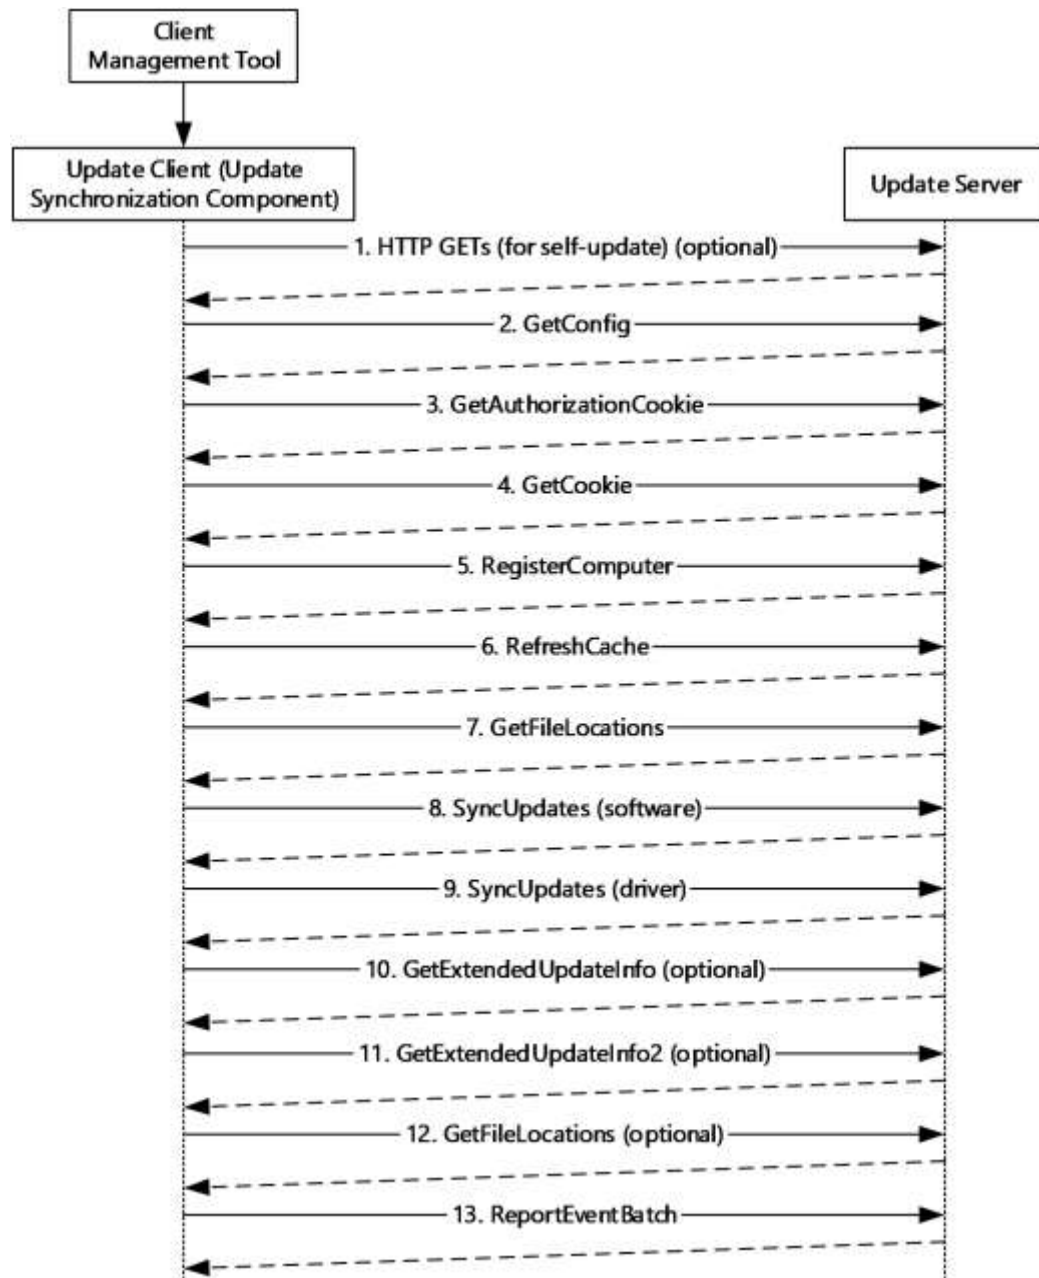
Client Management Tool

Update Client (Update Synchronization Component)

Update Server

1. HTTP GETs (for self-update) (optional)

2. GetConfig

3. GetAuthorizationCookie

4. GetCookie

5. RegisterComputer

6. RefreshCache

7. GetFileLocations

8. SyncUpdates (software)

9. SyncUpdates (driver)

10. GetExtendedUpdateInfo (optional)

11. GetExtendedUpdateInfo2 (optional)

12. GetFileLocations (optional)

13. ReportEventBatch